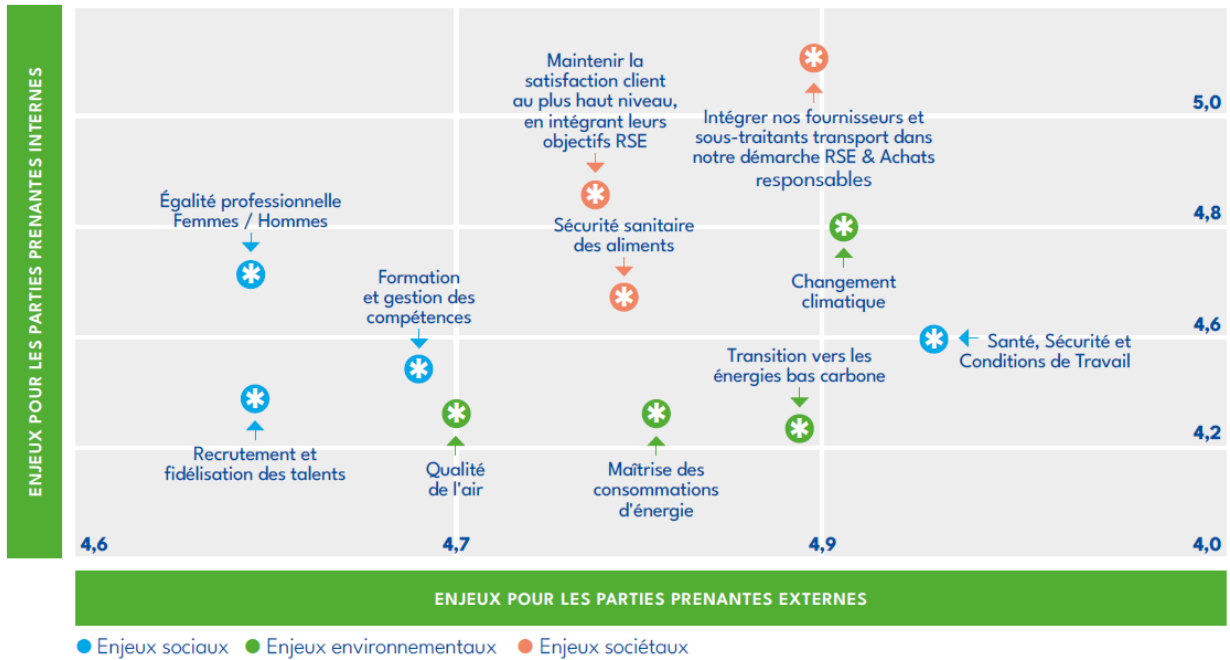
ENJEUX POUR LES PARTIES PRENANTES INTERNES

Maintenir la satisfaction client au plus haut niveau, en intégrant leurs objectifs RSE

Intégrer nos fournisseurs et sous-traitants transport dans notre démarche RSE & Achats responsables

5,0

Égalité professionnelle Femmes / Hommes

Sécurité sanitaire des aliments

4,8

Formation et gestion des compétences

Changement climatique

4,6

Santé, Sécurité et Conditions de Travail

Transition vers les énergies bas carbone

4,2

Recrutement et fidélisation des talents

Qualité de l'air

Maîtrise des consommations d'énergie

4,6

4,7

4,9

4,0

ENJEUX POUR LES PARTIES PRENANTES EXTERNES

Enjeux sociaux
Enjeux environnementaux
Enjeux sociétaux